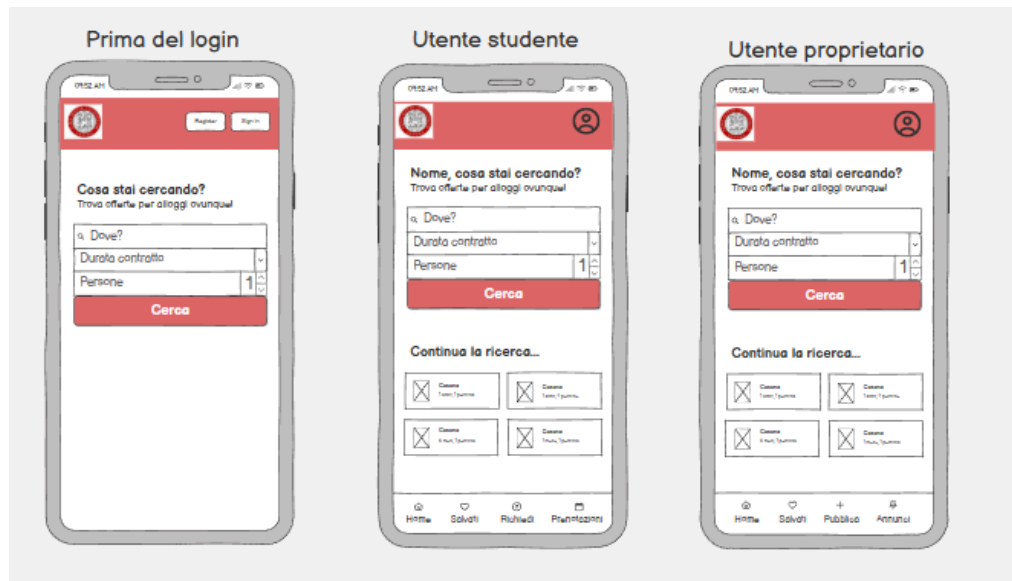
Prima del login

09:52 AM

Register

Sign in

Cosa stai cercando?
Trova offerte per alloggi ovunque!

Dove?

Durata contratto

Persone

1

Cerca

Utente studente

09:52 AM

Nome, cosa stai cercando?
Trova offerte per alloggi ovunque!

Dove?

Durata contratto

Persone

1

Cerca

Continua la ricerca...

Comune
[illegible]

Comune
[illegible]

Comune
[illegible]

Comune
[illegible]

Home

Salvati

Richiesti

Prenotazioni

Utente proprietario

09:52 AM

Nome, cosa stai cercando?
Trova offerte per alloggi ovunque!

Dove?

Durata contratto

Persone

1

Cerca

Continua la ricerca...

Comune
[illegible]

Comune
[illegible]

Comune
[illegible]

Comune
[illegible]

Home

Salvati

Pubblica

Annunci